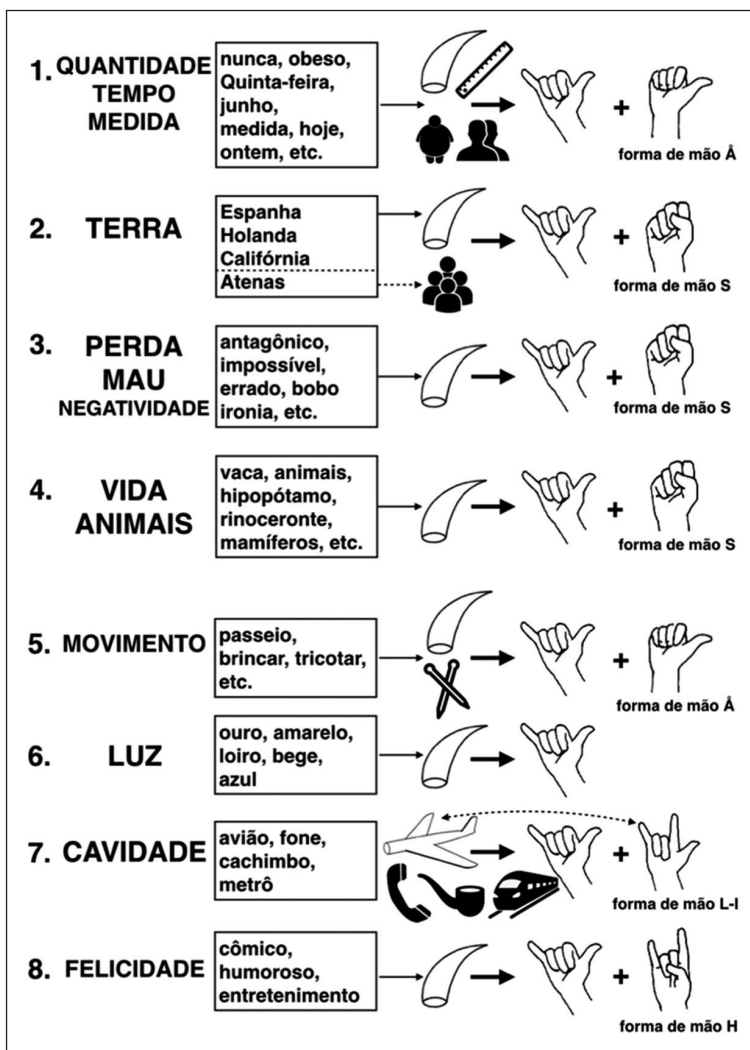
1. QUANTIDADE TEMPO MEDIDA

nunca, obeso, Quinta-feira, junho, medida, hoje, ontem, etc.

+

forma de mão Å

2. TERRA

Espanha
Holanda
Califórnia
Atenas

+

forma de mão S

3. PERDA MAU NEGATIVIDADE

antagônico, impossível, errado, bobo ironia, etc.

+

forma de mão S

4. VIDA ANIMAIS

vaca, animais, hipopótamo, rinoceronte, mamíferos, etc.

+

forma de mão S

5. MOVIMENTO

passeio, brincar, tricotar, etc.

+

forma de mão Å

6. LUZ

ouro, amarelo, loiro, bege, azul

7. CAVIDADE

avião, fone, cachimbo, metrô

+

forma de mão L-I

8. FELICIDADE

cômico, humoroso, entretenimento

+

forma de mão H